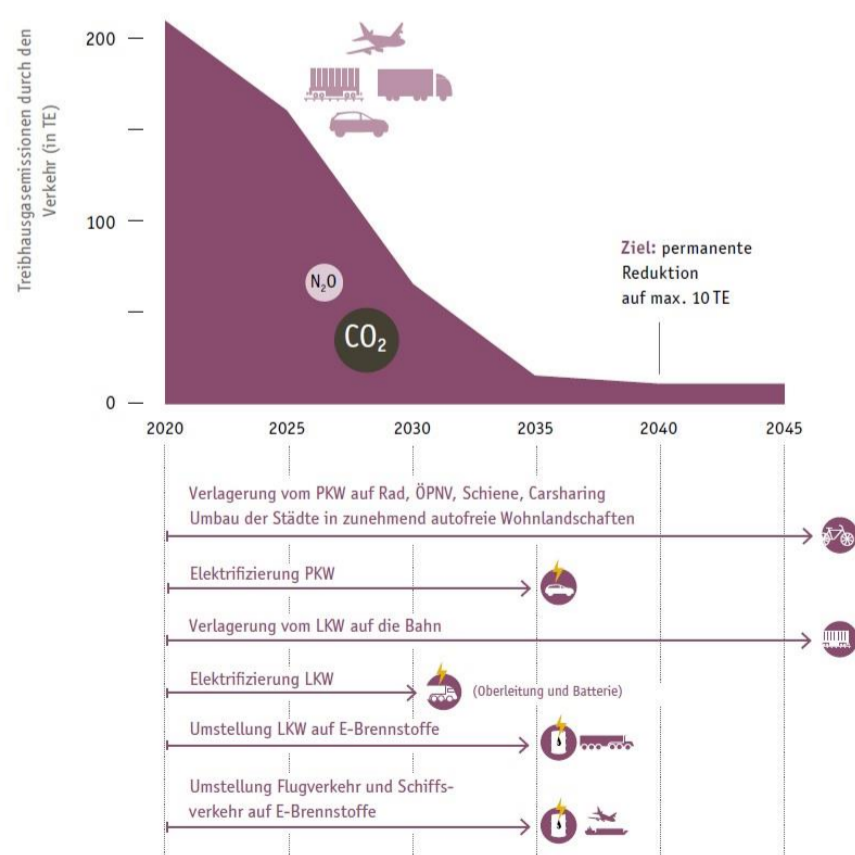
Treibhausgasemissionen durch den Verkehr (in TE)

200
100
0

$N_2O$

$CO_2$

Ziel: permanente Reduktion auf max. 10 TE

2020 2025 2030 2035 2040 2045

Verlagerung vom PKW auf Rad, ÖPNV, Schiene, Carsharing
Umbau der Städte in zunehmend autofreie Wohnlandschaften

Elektrifizierung PKW

Verlagerung vom LKW auf die Bahn

Elektrifizierung LKW (Oberleitung und Batterie)

Umstellung LKW auf E-Brennstoffe

Umstellung Flugverkehr und Schiffsverkehr auf E-Brennstoffe